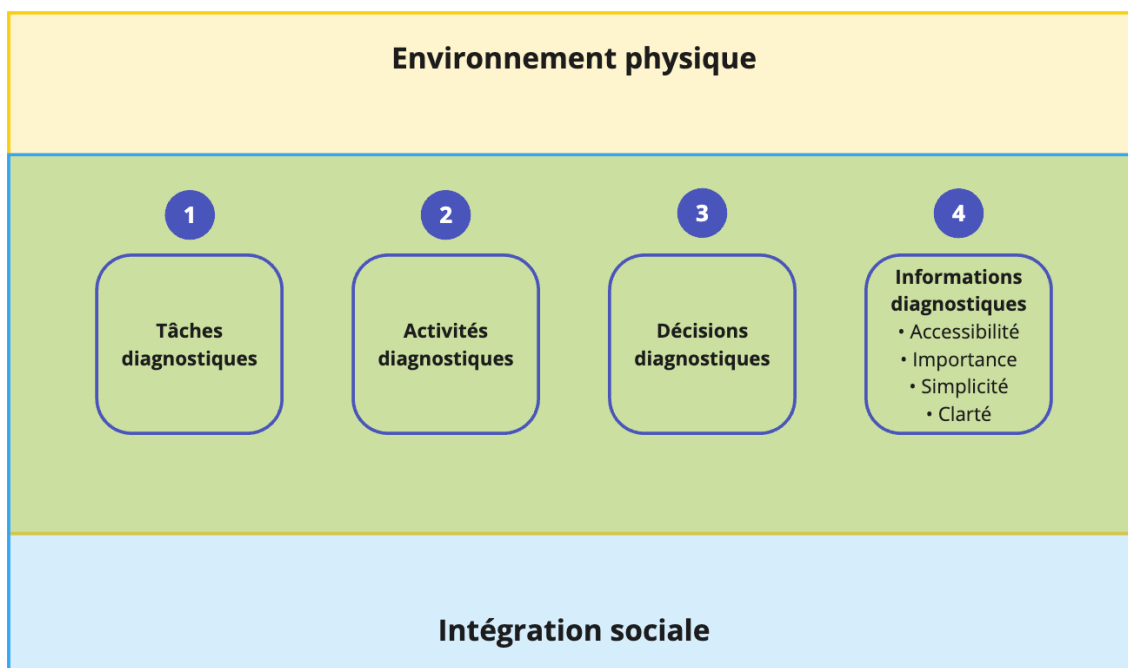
Environnement physique

1

Tâches diagnostiques

2

Activités diagnostiques

3

Décisions diagnostiques

4

Informations diagnostiques
• Accessibilité
• Importance
• Simplicité
• Clarté

Intégration sociale